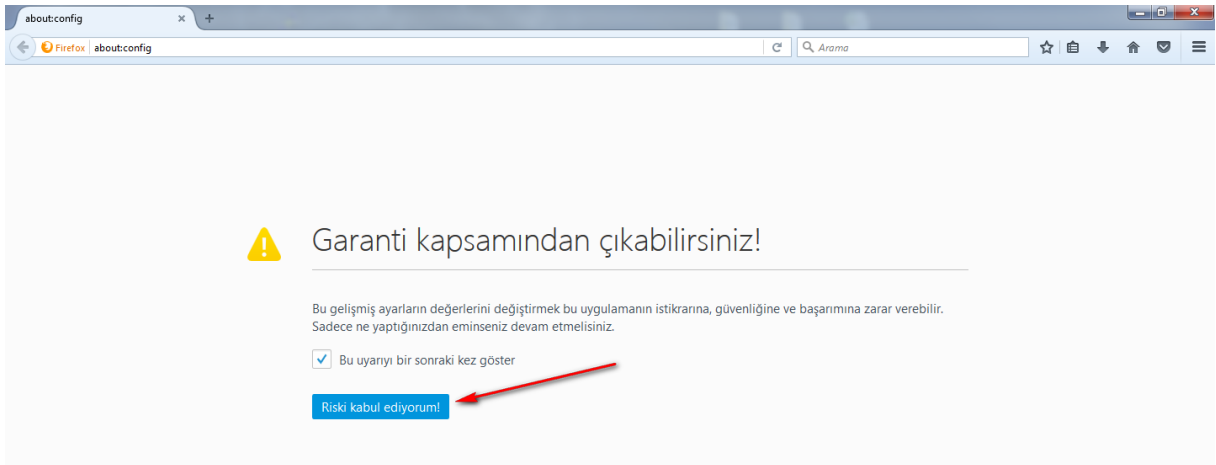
about:config

Firefox about:config

Arama

Garanti kapsamından çıkabilirsiniz!

Bu gelişmiş ayarların değerlerini değiştirmek bu uygulamanın istikrarına, güvenliğine ve başarımına zarar verebilir. Sadece ne yaptığınızdan eminseniz devam etmelisiniz.

Bu uyarıyı bir sonraki kez göster

Riski kabul ediyorum!